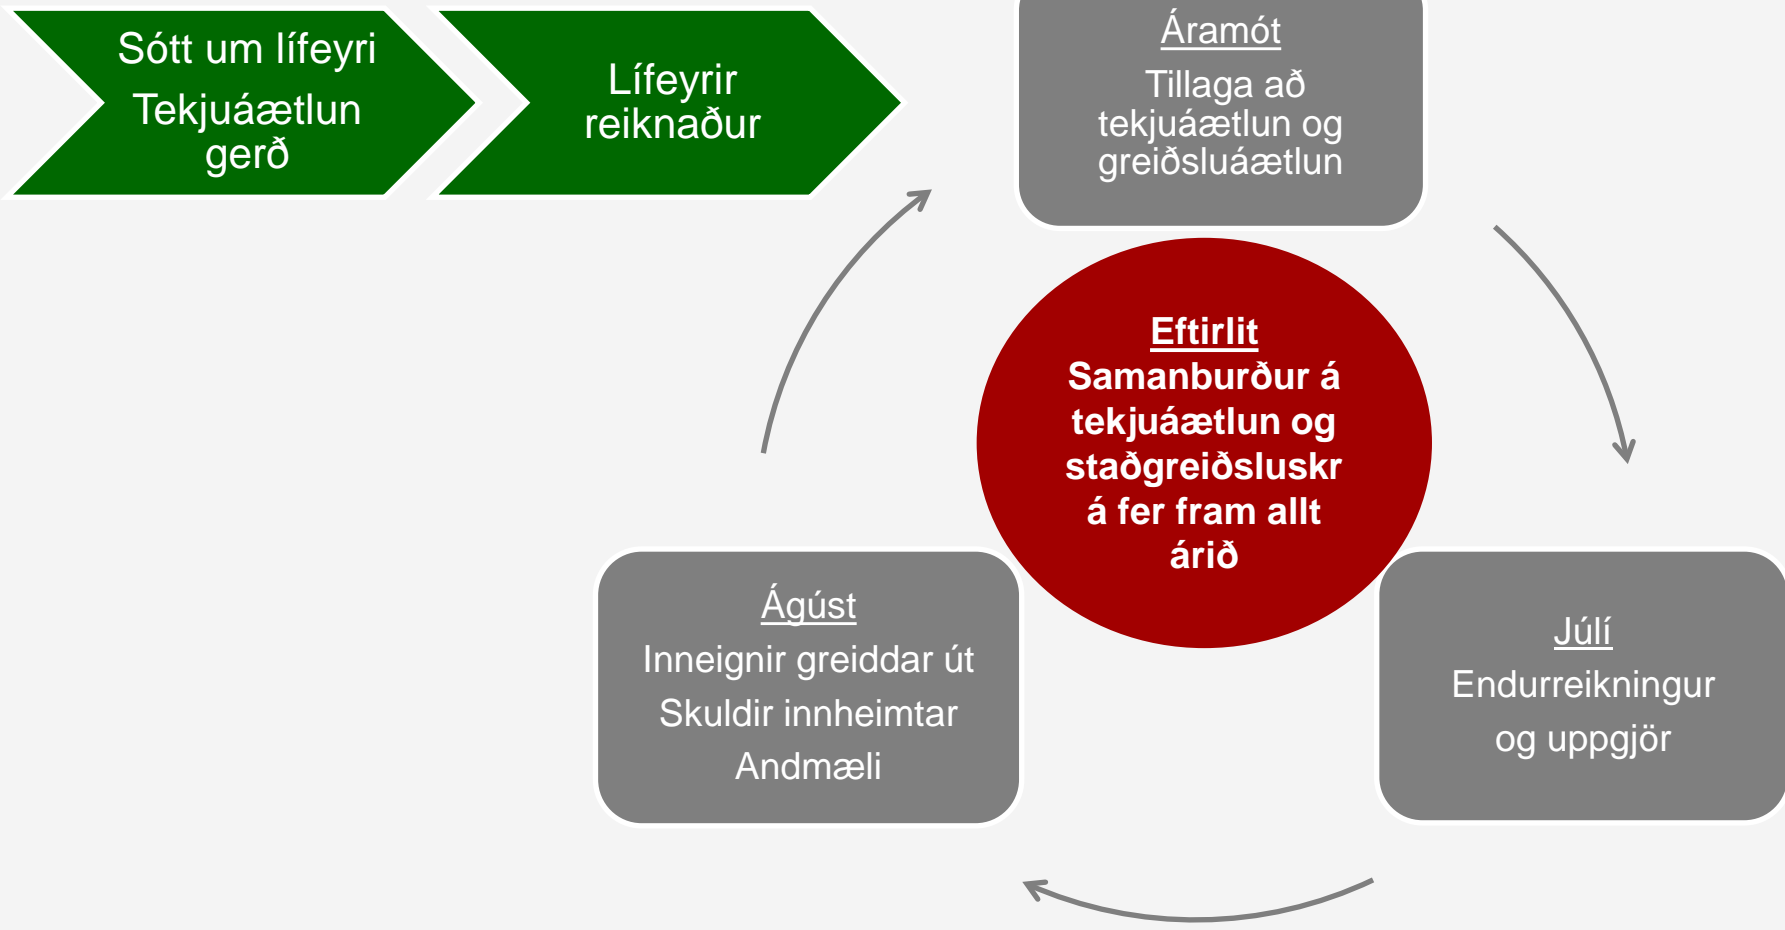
Sótt um lífeyri
Tekjuáætlun gerð

Lífeyrir reiknaður

Áramót
Tillaga að tekjuáætlun og greiðsluáætlun

Eftirlit
Samanburður á tekjuáætlun og staðgreiðsluskrá fer fram allt árið

Júlí
Endurreikningur og uppgjör

Ágúst
Inneignir greiddar út
Skuldir innheimtar
Andmæli